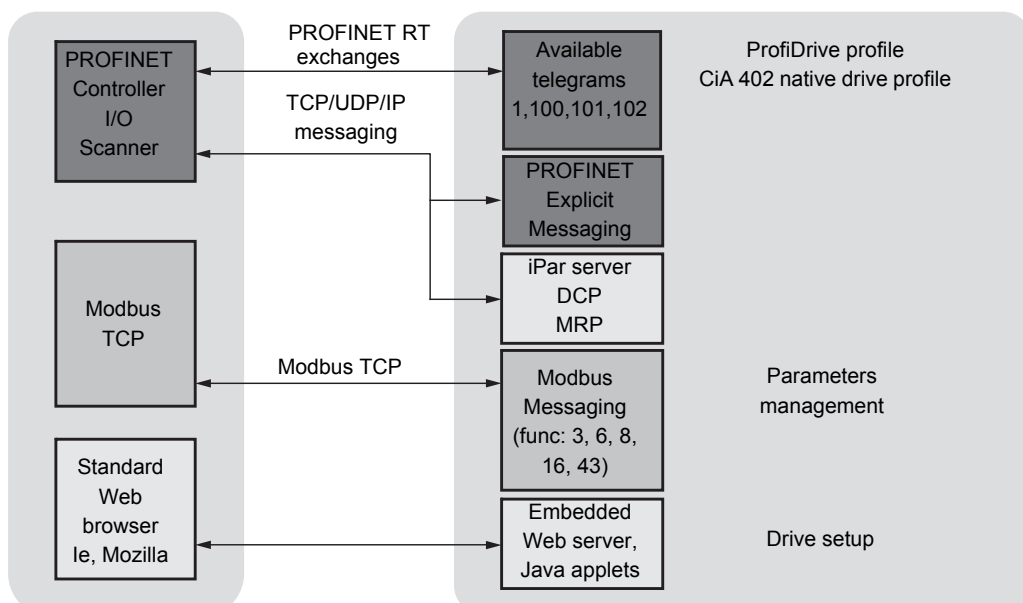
PROFINET Controller I/O Scanner

PROFINET RT exchanges

TCP/UDP/IP messaging

Available telegrams 1,100,101,102

ProfiDrive profile
CiA 402 native drive profile

PROFINET Explicit Messaging

iPar server
DCP
MRP

Modbus TCP

Modbus TCP

Modbus Messaging (func: 3, 6, 8, 16, 43)

Parameters management

Standard Web browser Ie, Mozilla

Embedded Web server, Java applets

Drive setup